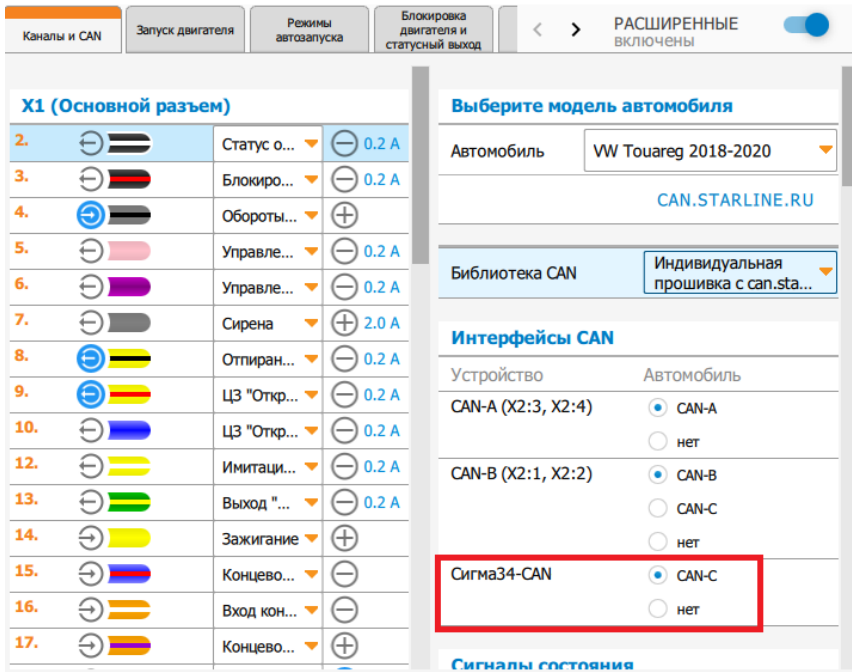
Каналы и CAN | Запуск двигателя | Режимы автозапуска | Блокировка двигателя и статусный выход

< >

РАСШИРЕННЫЕ включены

X1 (Основной разъем)

| | | | |
|---|---|---|---|
| 2. | Статус о... | − | 0.2 A |
| 3. | Блокиро... | − | 0.2 A |
| 4. | Обороты... | + | |
| 5. | Управле... | − | 0.2 A |
| 6. | Управле... | − | 0.2 A |
| 7. | Сирена | + | 2.0 A |
| 8. | Отпиран... | − | 0.2 A |
| 9. | ЦЗ "Откр... | − | 0.2 A |
| 10. | ЦЗ "Откр... | − | 0.2 A |
| 12. | Имитаци... | − | 0.2 A |
| 13. | Выход "... | − | 0.2 A |
| 14. | Зажигание | + | |
| 15. | Концево... | − | |
| 16. | Вход кон... | − | |
| 17. | Концево... | + | |

Выберите модель автомобиля

Автомобиль VW Touareg 2018-2020

CAN.STARLINE.RU

Библиотека CAN Индивидуальная прошивка с can.sta...

Интерфейсы CAN

Устройство Автомобиль

CAN-A (X2:3, X2:4) CAN-A
нет

CAN-B (X2:1, X2:2) CAN-B
CAN-C
нет

Сигма34-CAN CAN-C
нет

Сигналы состояния